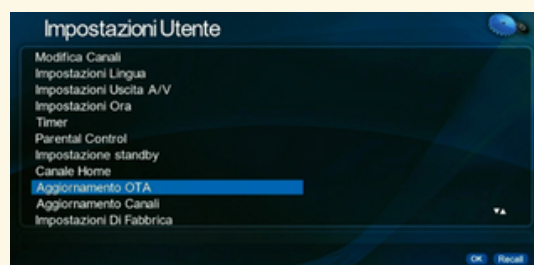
Impostazioni Utente

Modifica Canali
Impostazioni Lingua
Impostazioni Uscita A/V
Impostazioni Ora
Timer
Parental Control
Impostazione standby
Canale Home
Aggiornamento OTA
Aggiornamento Canali
Impostazioni Di Fabbrica

OK Recall